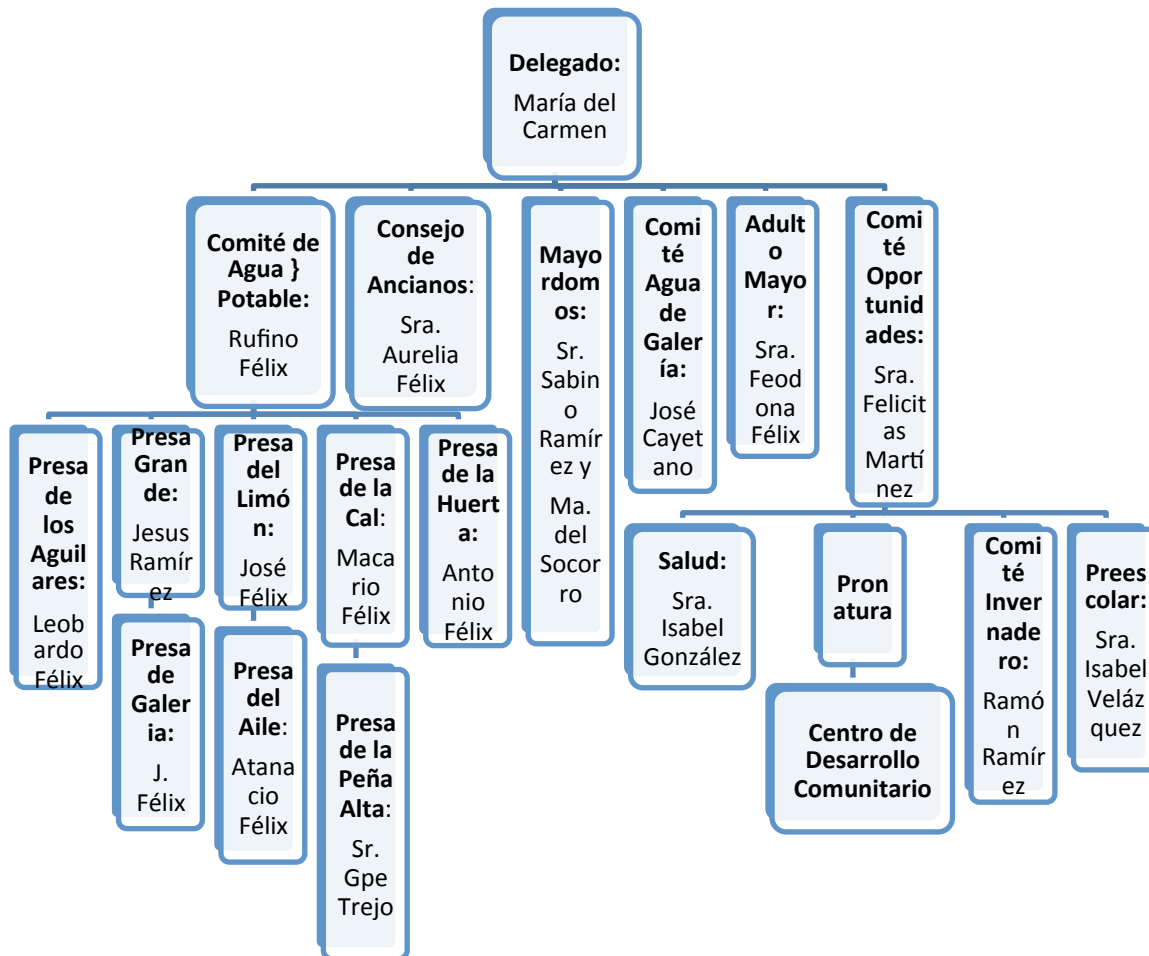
Delegado:
María del Carmen

Comité de Agua } Potable:
Rufino Félix

Consejo de Ancianos:
Sra. Aurelia Félix

Mayordomos:
Sr. Sabino Ramírez y
Ma. del Socorro

Comité Agua de Galería:
José Cayetano

Adulto Mayor:
Sra. Feodona Félix

Comité Oportunidades:
Sra. Felicitas Martínez

Presa de los Aguilares:
Leobardo Félix

Presa Grande:
Jesus Ramírez

Presa de Galeria:
J. Félix

Presa del Limón:
José Félix

Presa del Aile:
Atanacio Félix

Presa de la Cal:
Macario Félix

Presa de la Peña Alta:
Sr. Gpe Trejo

Presa de la Huerta:
Antonio Félix

Salud:
Sra. Isabel González

Pronatura

Centro de Desarrollo Comunitario

Comité Invernadero:
Ramón Ramírez

Preescolar:
Sra. Isabel Velázquez